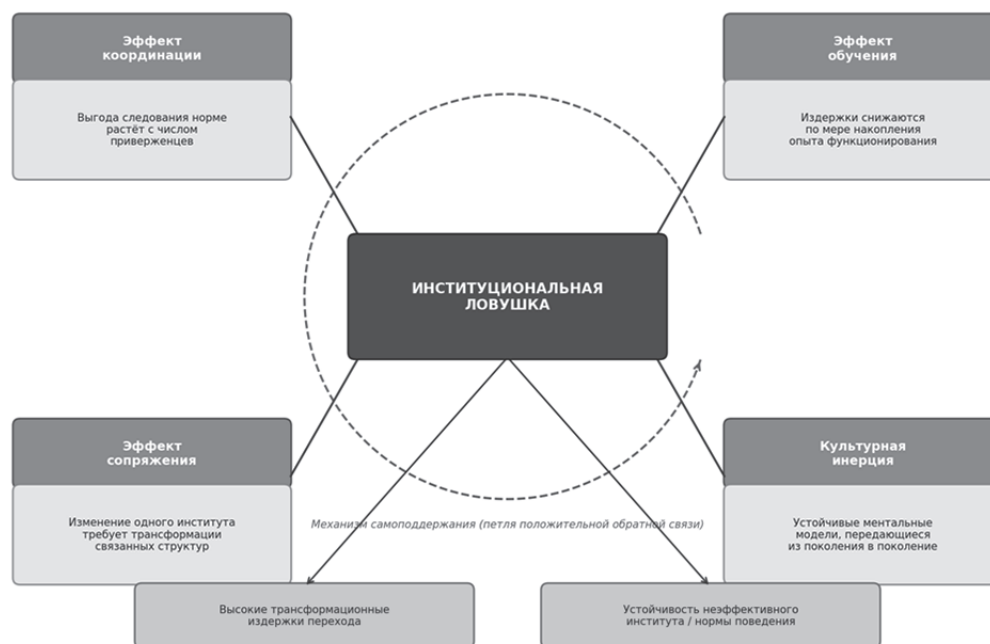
Эффект координации

Выгода следования норме растёт с числом приверженцев

Эффект обучения

Издержки снижаются по мере накопления опыта функционирования

ИНСТИТУЦИОНАЛЬНАЯ ЛОВУШКА

Эффект сопряжения

Изменение одного института требует трансформации связанных структур

Культурная инерция

Устойчивые ментальные модели, передающиеся из поколения в поколение

Механизм самоподдержания (петля положительной обратной связи)

Высокие трансформационные издержки перехода

Устойчивость неэффективного института / нормы поведения